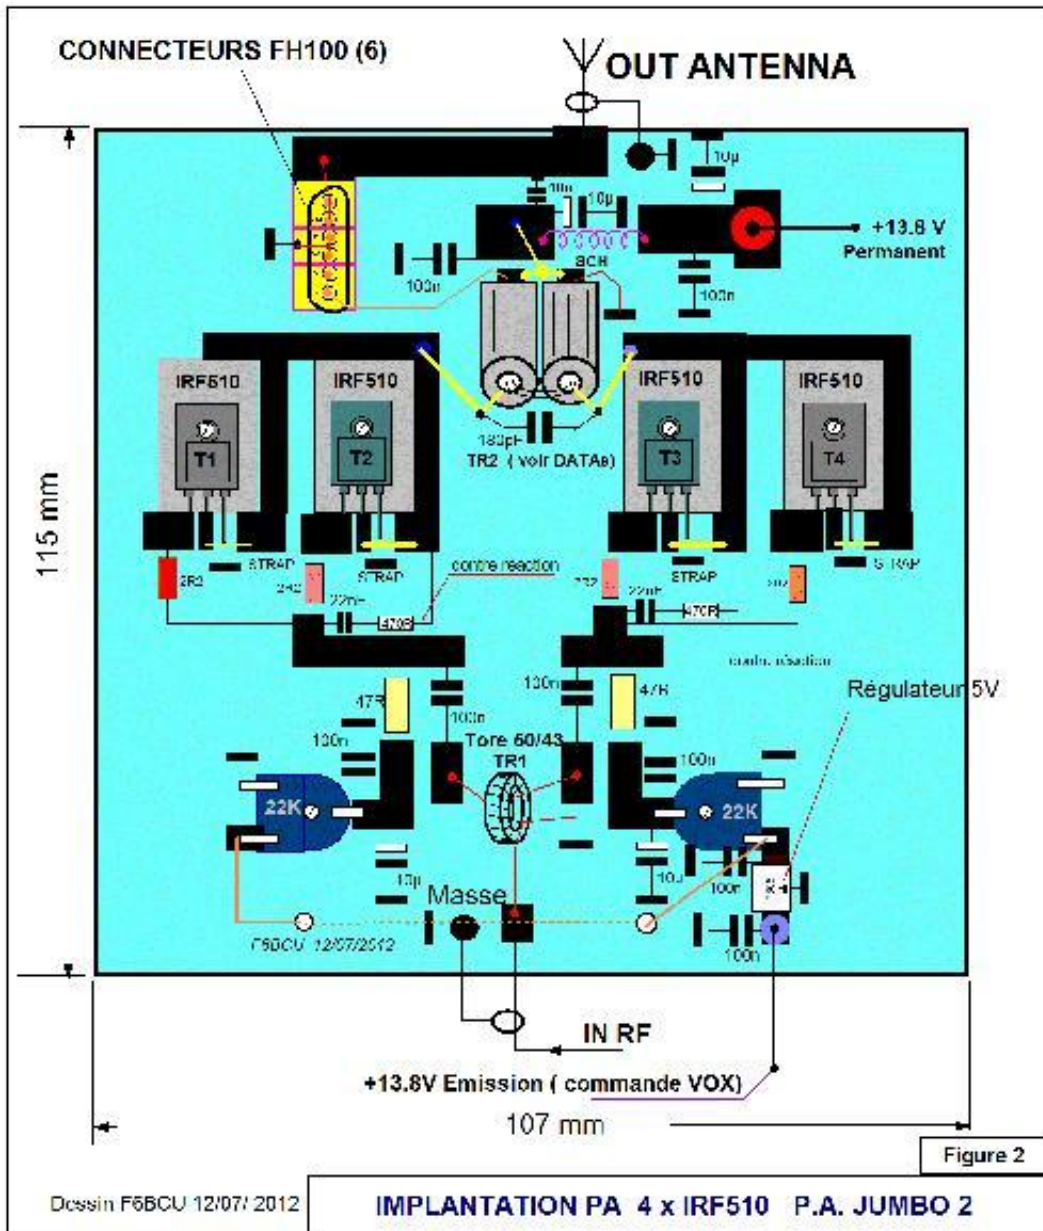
CONNECTEURS FH100 (6)

OUT ANTENNA

10µ

10n

10µ

+13.8 V
Permanent

100n

SCH

100n

IRF510

IRF510

IRF510

IRF510

T1

T2

T3

T4

180pF

TR2 ( voir DATAs)

115 mm

STRAP

STRAP

STRAP

STRAP

2R2

2R2

2R2

2R2

22nF

22nF

contre reaction

470R

470R

contre réaction

47R

47R

100n

100n

100n

Régulateur 5V

Tore 50/43

TR1

100n

100n

22K

22K

10µ

10µ

100n

Masse

F6BCU 12/07/2012

100n

IN RF

+13.8V Emission ( commande VOX)

107 mm

Figure 2

Dessin F6BCU 12/07/ 2012

IMPLANTATION PA 4 x IRF510 P.A. JUMBO 2